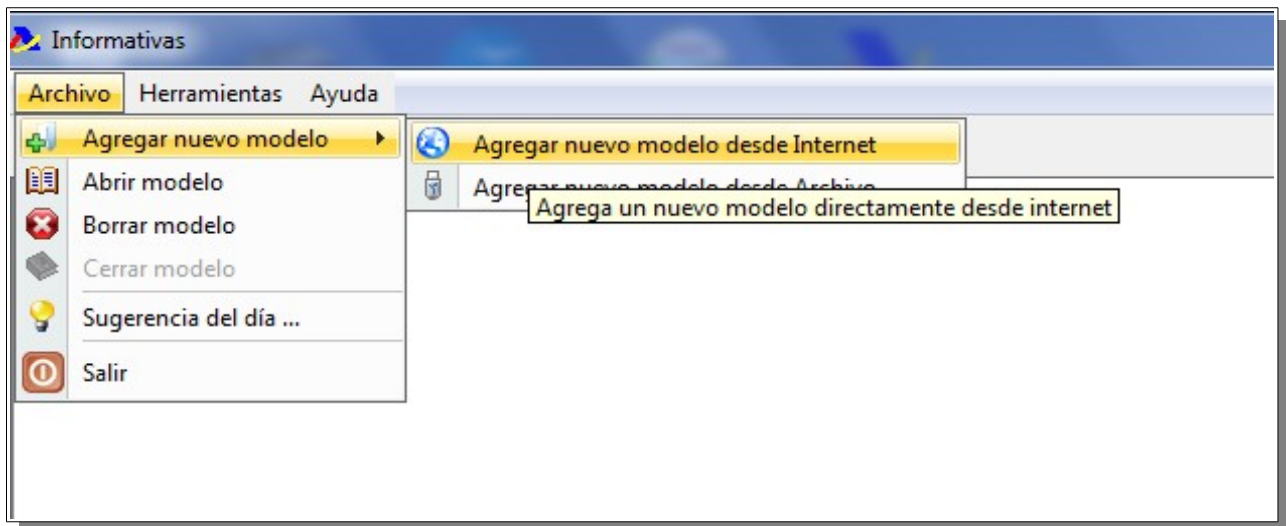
Informativas

Archivo Herramientas Ayuda

Agregar nuevo modelo
Abrir modelo
Borrar modelo
Cerrar modelo
Sugerencia del día ...
Salir

Agregar nuevo modelo desde Internet
Agregar nuevo modelo desde Archivo

Agrega un nuevo modelo directamente desde internet